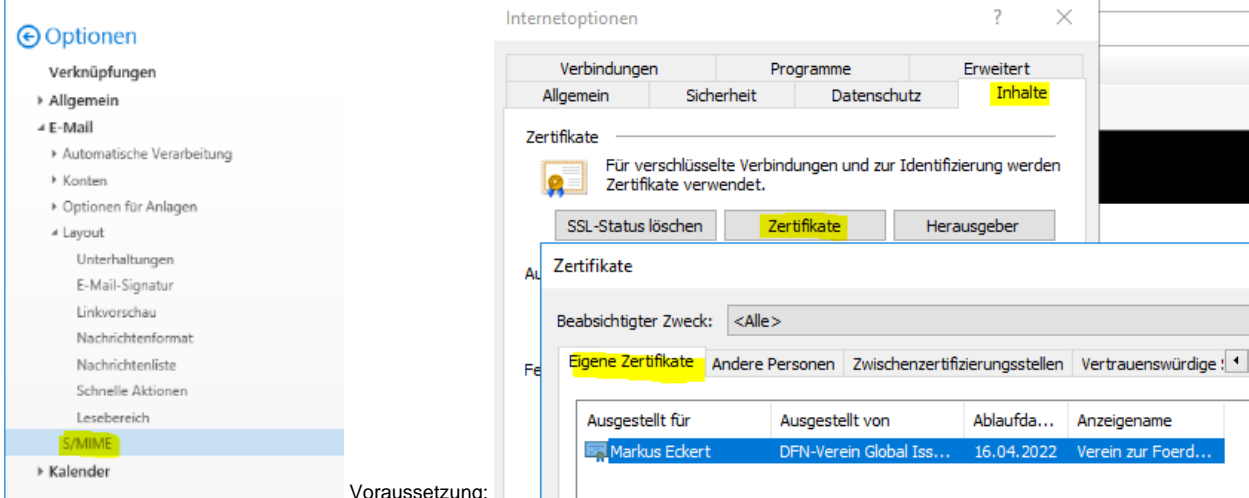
Optionen
Verknüpfungen
Allgemein
E-Mail
Automatische Verarbeitung
Konten
Optionen für Anlagen
Layout
Unterhaltungen
E-Mail-Signatur
Linkvorschau
Nachrichtenformat
Nachrichtenliste
Schnelle Aktionen
Lesebereich
S/MIME
Kalender

Voraussetzung:

Internetoptionen
?
Verbindungen
Programme
Erweitert
Allgemein
Sicherheit
Datenschutz
Inhalte
Zertifikate
Für verschlüsselte Verbindungen und zur Identifizierung werden Zertifikate verwendet.
SSL-Status löschen
Zertifikate
Herausgeber
Au
Fe

Zertifikate
Beabsichtigter Zweck: <Alle>
Eigene Zertifikate
Andere Personen
Zwischenzertifizierungsstellen
Vertrauenswürdige
| Ausgestellt für | Ausgestellt von | Ablaufda... | Anzeigename |
|---|---|---|---|
| Markus Eckert | DFN-Verein Global Iss... | 16.04.2022 | Verein zur Foerd... |